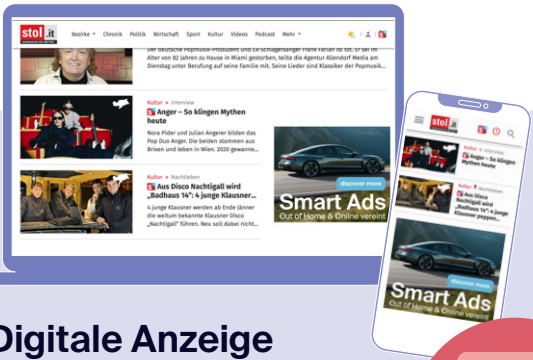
stol.it

Bezirke Chronik Politik Wirtschaft Sport Kultur Videos Podcast Mehr

Der deutsche Popmusik-Produzent und Ex-Schlagersänger Frank Farian ist tot. Er sei im Alter von 82 Jahren zu Hause in Miami gestorben, teilte die Agentur Allendorf Media am Dienstag unter Berufung auf seine Familie mit. Seine Lieder sind Klassiker der Popmusik...

Kultur • Interview
Anger – So klingen Mythen heute
Nora Pider und Julian Angerer bilden das Pop Duo Anger. Die beiden stammen aus Brixen und leben in Wien. 2020 gewanne...

Kultur • Nachtleben
Aus Disco Nachtigall wird „Badhaus 14": 4 junge Klausner...
4 junge Klausner werden ab Ende Jänner die weitum bekannte Klausner Disco „Nachtigall" führen. Neu soll dabei nicht...

discover more
Smart Ads
Out of Home & Online vereint

stol.it

Kultur • Interview
Anger – So klingen Mythen heute

Kultur • Nachtleben
Aus Disco Nachtigall wird „Badhaus 14": 4 junge Klausner überneh...

discover more
Smart Ads
Out of Home & Online vereint

Digitale Anzeige